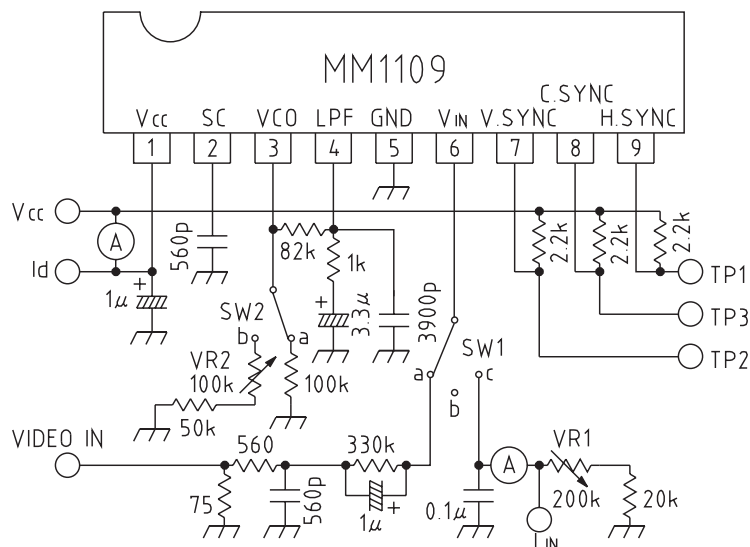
MM1109

Vcc SC VCO LPF GND VIN V.SYNC C.SYNC H.SYNC

1 2 3 4 5 6 7 8 9

Vcc

A

Id

1μ

560p

82k

1k

3.3μ

3900p

2.2k 2.2k 2.2k

TP1

TP3

TP2

SW2

b a

VR2

100k

100k

50k

SW1

a c

b

VIDEO IN

560

330k

75

560p

1μ

0.1μ

A

VR1

200k

20k

IIN